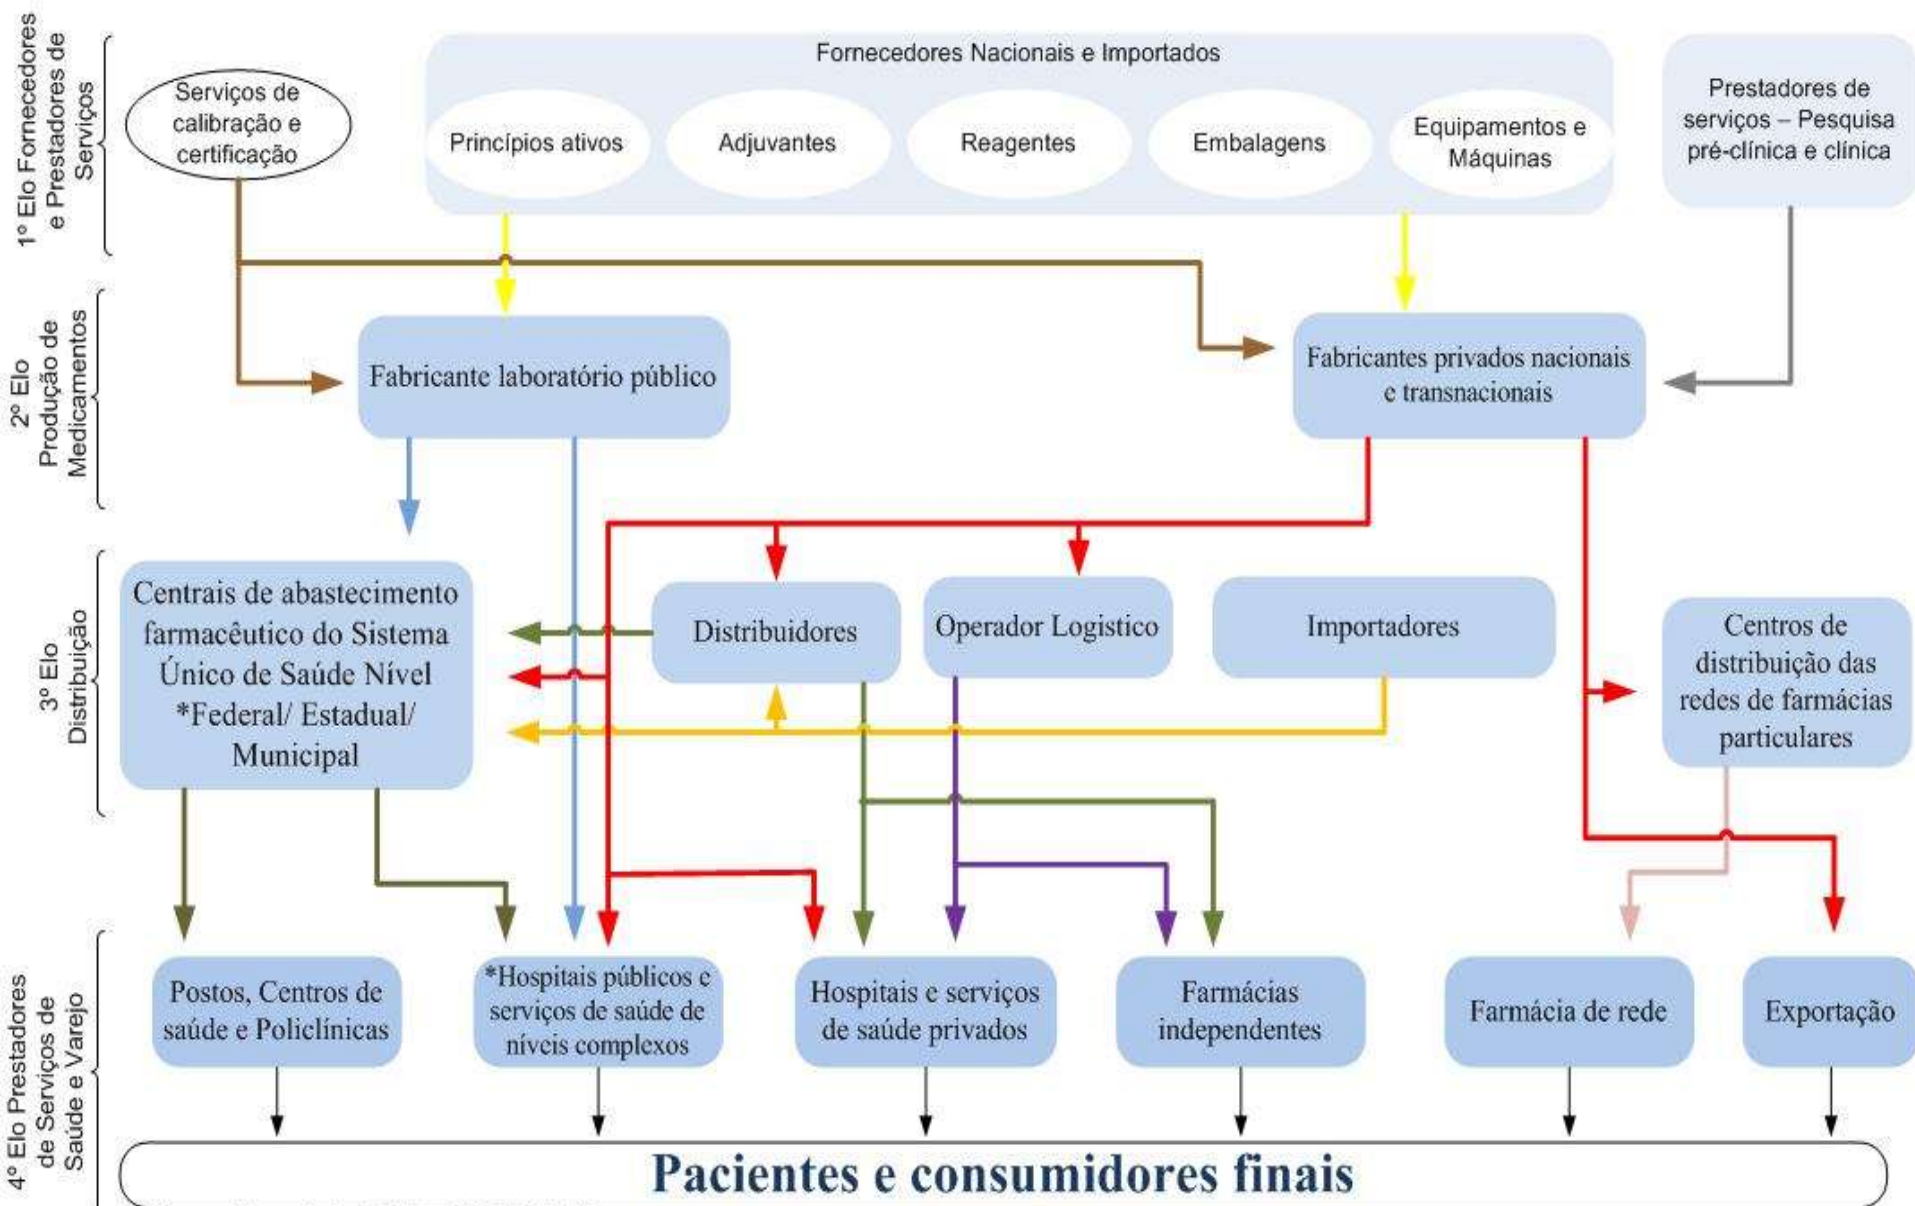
1° Elo Fornecedores e Prestadores de Serviços

Serviços de calibração e certificação

Fornecedores Nacionais e Importados

Princípios ativos

Adjuvantes

Reagentes

Embalagens

Equipamentos e Máquinas

Prestadores de serviços – Pesquisa pré-clínica e clínica

2° Elo Produção de Medicamentos

Fabricante laboratório público

Fabricantes privados nacionais e transnacionais

3° Elo Distribuição

Centrais de abastecimento farmacêutico do Sistema Único de Saúde Nível *Federal/ Estadual/ Municipal

Distribuidores

Operador Logistico

Importadores

Centros de distribuição das redes de farmácias particulares

4° Elo Prestadores de Serviços de Saúde e Varejo

Postos, Centros de saúde e Policlínicas

*Hospitais públicos e serviços de saúde de níveis complexos

Hospitais e serviços de saúde privados

Farmácias independentes

Farmácia de rede

Exportação

Pacientes e consumidores finais